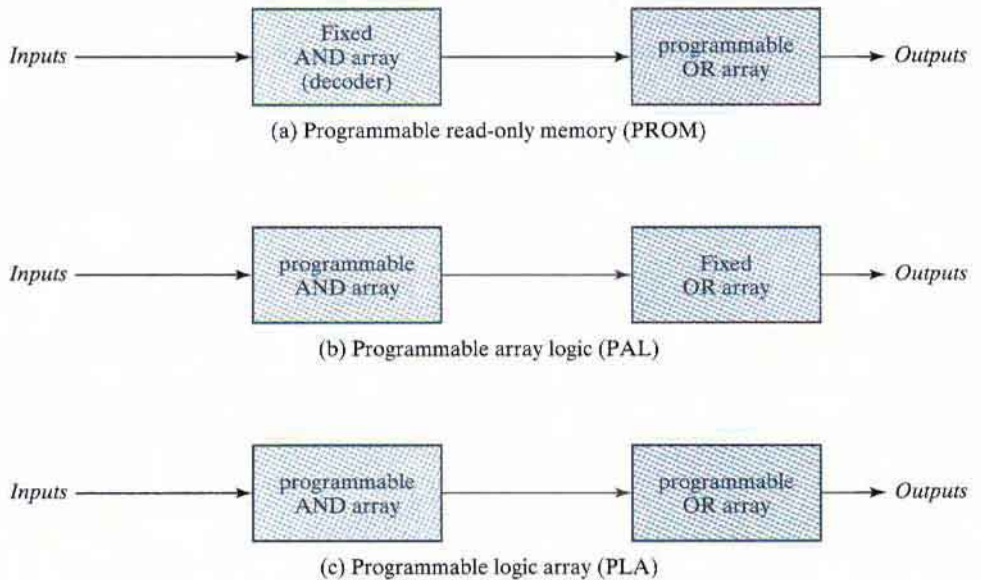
Inputs
Fixed AND array (decoder)
programmable OR array
Outputs
(a) Programmable read-only memory (PROM)

Inputs
programmable AND array
Fixed OR array
Outputs
(b) Programmable array logic (PAL)

Inputs
programmable AND array
programmable OR array
Outputs
(c) Programmable logic array (PLA)